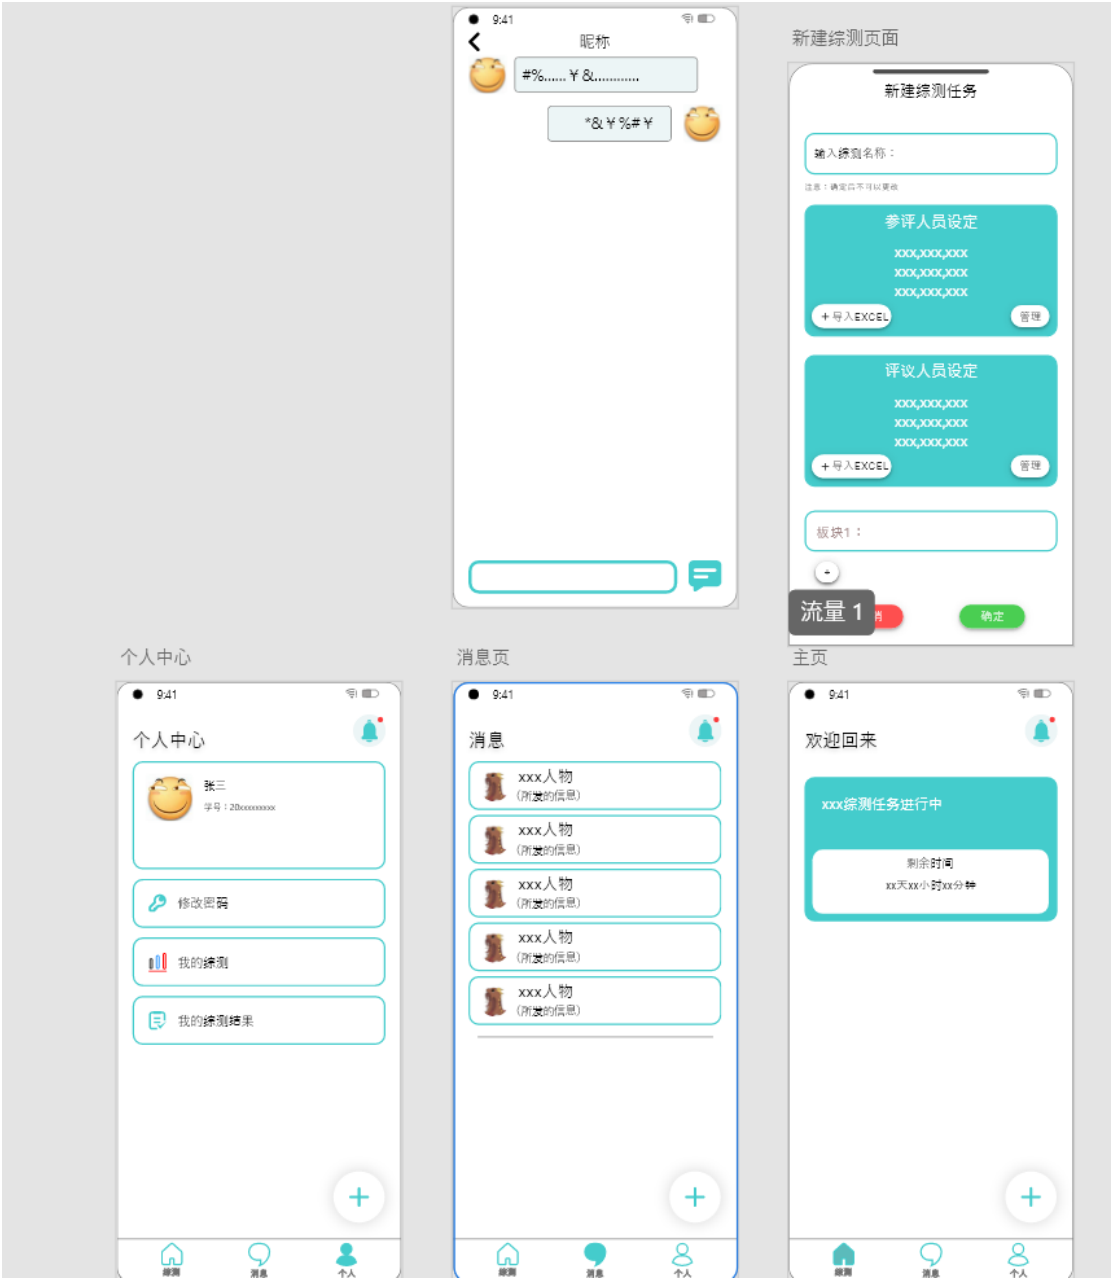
9:41
昵称
#%...... ¥ &...........
*& ¥ %# ¥

新建综测页面
新建综测任务
输入综测名称：
注意：确定后不可以更改
参评人员设定
xxx,xxx,xxx
xxx,xxx,xxx
xxx,xxx,xxx
+ 导入EXCEL
管理
评议人员设定
xxx,xxx,xxx
xxx,xxx,xxx
xxx,xxx,xxx
+ 导入EXCEL
管理
板块1：
+
流量 1
消
确定

个人中心
9:41
个人中心
张三
学号：20xxxxxxxxx
修改密码
我的综测
我的综测结果
+
综测
消息
个人

消息页
9:41
消息
xxx人物
(所发的信息)
xxx人物
(所发的信息)
xxx人物
(所发的信息)
xxx人物
(所发的信息)
xxx人物
(所发的信息)
+
综测
消息
个人

主页
9:41
欢迎回来
xxx综测任务进行中
剩余时间
xx天xx小时xx分钟
+
综测
消息
个人